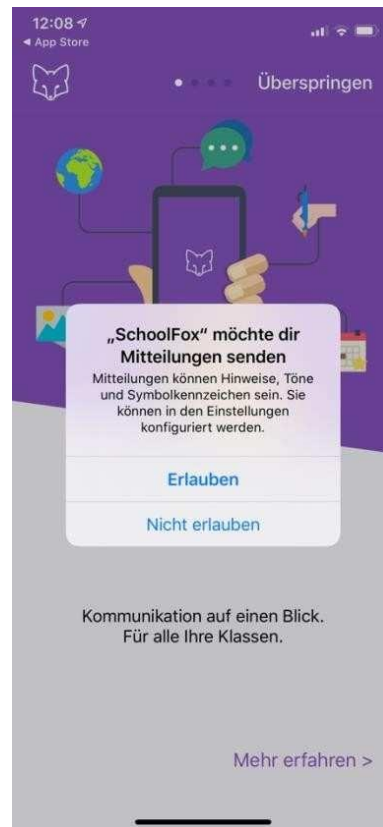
12:08
◂ App Store

Überspringen

„SchoolFox" möchte dir Mitteilungen senden

Mitteilungen können Hinweise, Töne und Symbolkennzeichen sein. Sie können in den Einstellungen konfiguriert werden.

Erlauben

Nicht erlauben

Kommunikation auf einen Blick. Für alle Ihre Klassen.

Mehr erfahren >